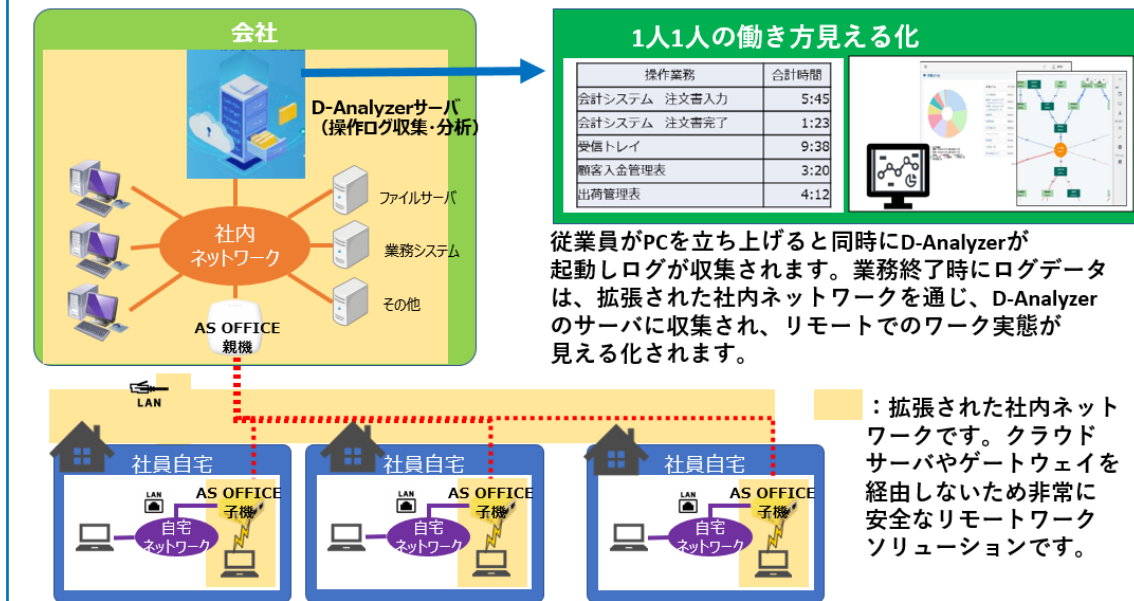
会社

D-Analyzerサーバ
（操作ログ収集・分析）

社内
ネットワーク

ファイルサーバ

業務システム

その他

AS OFFICE
親機

1人1人の働き方見える化

| 操作業務 | 合計時間 |
|---|---|
| 会計システム　注文書入力 | 5:45 |
| 会計システム　注文書完了 | 1:23 |
| 受信トレイ | 9:38 |
| 顧客入金管理表 | 3:20 |
| 出荷管理表 | 4:12 |

従業員がPCを立ち上げると同時にD-Analyzerが起動しログが収集されます。業務終了時にログデータは、拡張された社内ネットワークを通じ、D-Analyzerのサーバに収集され、リモートでのワーク実態が見える化されます。

LAN

：拡張された社内ネットワークです。クラウドサーバやゲートウェイを経由しないため非常に安全なリモートワークソリューションです。

社員自宅
LAN
AS OFFICE
子機
自宅
ネットワーク

社員自宅
LAN
AS OFFICE
子機
自宅
ネットワーク

社員自宅
LAN
AS OFFICE
子機
自宅
ネットワーク